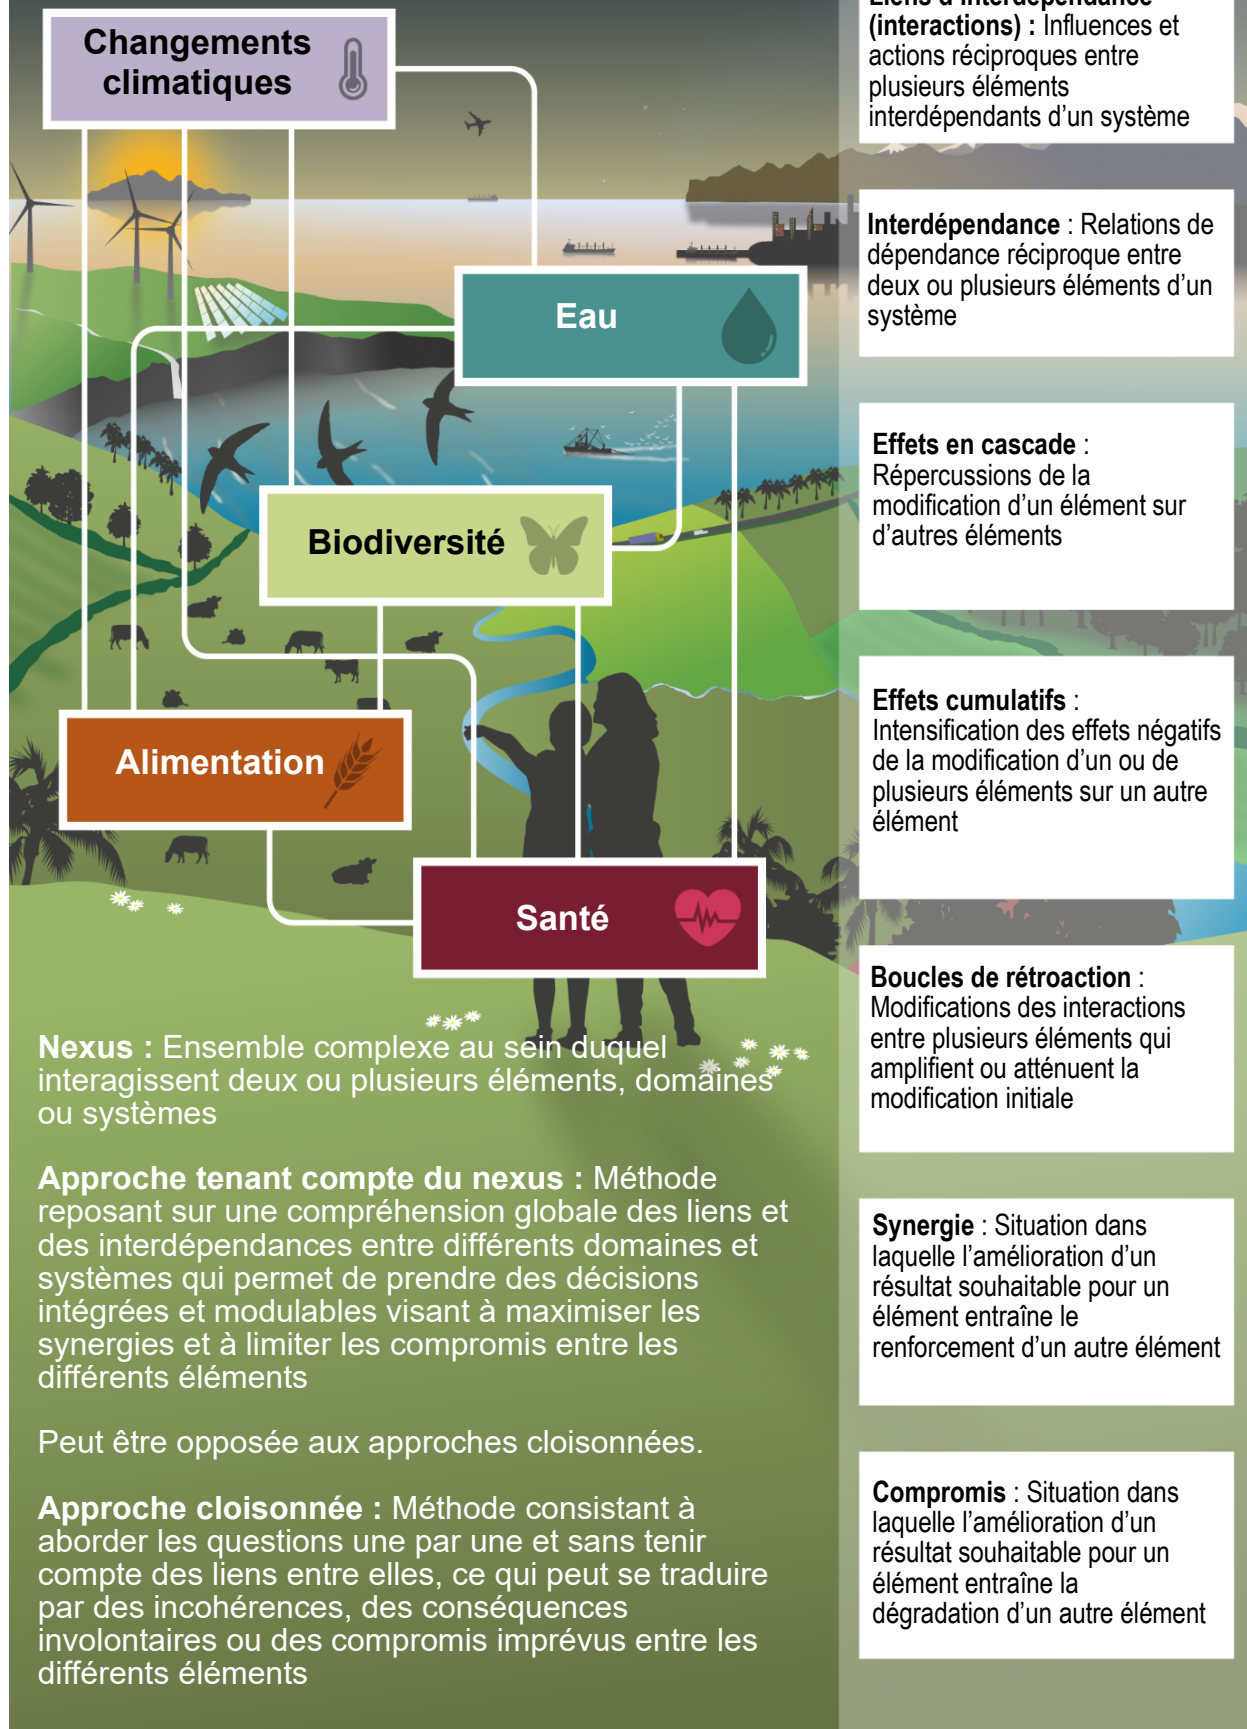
Changements climatiques

Eau

Biodiversité

Alimentation

Santé

Nexus : Ensemble complexe au sein duquel interagissent deux ou plusieurs éléments, domaines ou systèmes

Approche tenant compte du nexus : Méthode reposant sur une compréhension globale des liens et des interdépendances entre différents domaines et systèmes qui permet de prendre des décisions intégrées et modulables visant à maximiser les synergies et à limiter les compromis entre les différents éléments

Peut être opposée aux approches cloisonnées.

Approche cloisonnée : Méthode consistant à aborder les questions une par une et sans tenir compte des liens entre elles, ce qui peut se traduire par des incohérences, des conséquences involontaires ou des compromis imprévus entre les différents éléments

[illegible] (interactions) : Influences et actions réciproques entre plusieurs éléments interdépendants d'un système

Interdépendance : Relations de dépendance réciproque entre deux ou plusieurs éléments d'un système

Effets en cascade : Répercussions de la modification d'un élément sur d'autres éléments

Effets cumulatifs : Intensification des effets négatifs de la modification d'un ou de plusieurs éléments sur un autre élément

Boucles de rétroaction : Modifications des interactions entre plusieurs éléments qui amplifient ou atténuent la modification initiale

Synergie : Situation dans laquelle l'amélioration d'un résultat souhaitable pour un élément entraîne le renforcement d'un autre élément

Compromis : Situation dans laquelle l'amélioration d'un résultat souhaitable pour un élément entraîne la dégradation d'un autre élément